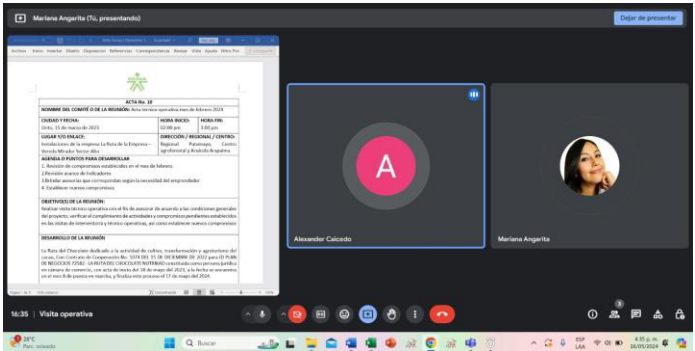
Mariana Angarita (Tú, presentando)

Dejar de presentar

Archivo Inicio Insertar Diseño Disposición Referencias Correspondencia Revisar Vista Ayuda

ACTA No. 10

NOMBRE DEL COMITÉ O DE LA REUNIÓN: Visita técnica operativa mes de febrero 2024

| CIUDAD Y FECHA: | HORA INICIO: | HORA FIN: |
|---|---|---|
| Orito, 15 de marzo de 2023 | 02:00 pm | 3:00 pm |

| LUGAR Y/O ENLACE: | DIRECCIÓN / REGIONAL / CENTRO: |
|---|---|
| Instalaciones de la empresa La Ruta de la Empresa – Vereda Mirador Sector Alto | Regional Putumayo, Centro agroforestal y Acuícola Arapaima |

AGENDA O PUNTOS PARA DESARROLLAR
1. Revisión de compromisos establecidos en el mes de febrero.
2.Revisión avance de Indicadores
3.Brindar asesorías que correspondan según la necesidad del emprendedor
4. Establecer nuevos compromisos

OBJETIVO(S) DE LA REUNIÓN:
Realizar visita técnica operativa con el fin de asesorar de acuerdo a las condiciones generales del proyecto, verificar el cumplimiento de actividades y compromisos pendientes establecidos en las visitas de intervención y técnico operativas, así como establecer nuevos compromisos

DESARROLLO DE LA REUNIÓN

La Ruta del Chocolate dedicado a la actividad de cultivo, transformación y agroturismo del cacao, Con Contrato de Cooperación No. 1078 DEL 15 DE DICIEMBRE DE 2022 para EL PLAN DE NEGOCIOS 72582 - LA RUTA DEL CHOCOLATE NUTERRA? constituido como persona jurídica en cámara de comercio, con acta de inicio del 18 de mayo del 2023, a la fecha se encuentra en el mes 8 de puesta en marcha, y finaliza este proceso el 17 de mayo del 2024

Alexander Caicedo

Mariana Angarita

16:35 | Visita operativa

28°C
Parc. soleado

Buscar

ESP
LAA

4:35 p. m.
16/03/2024